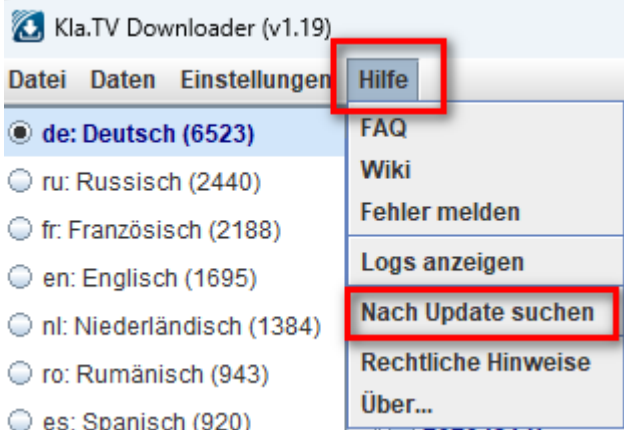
Kla.TV Downloader (v1.19)

Datei Daten Einstellungen Hilfe

de: Deutsch (6523)
ru: Russisch (2440)
fr: Französisch (2188)
en: Englisch (1695)
nl: Niederländisch (1384)
ro: Rumänisch (943)
es: Spanisch (920)

FAQ
Wiki
Fehler melden
Logs anzeigen
Nach Update suchen
Rechtliche Hinweise
Über...